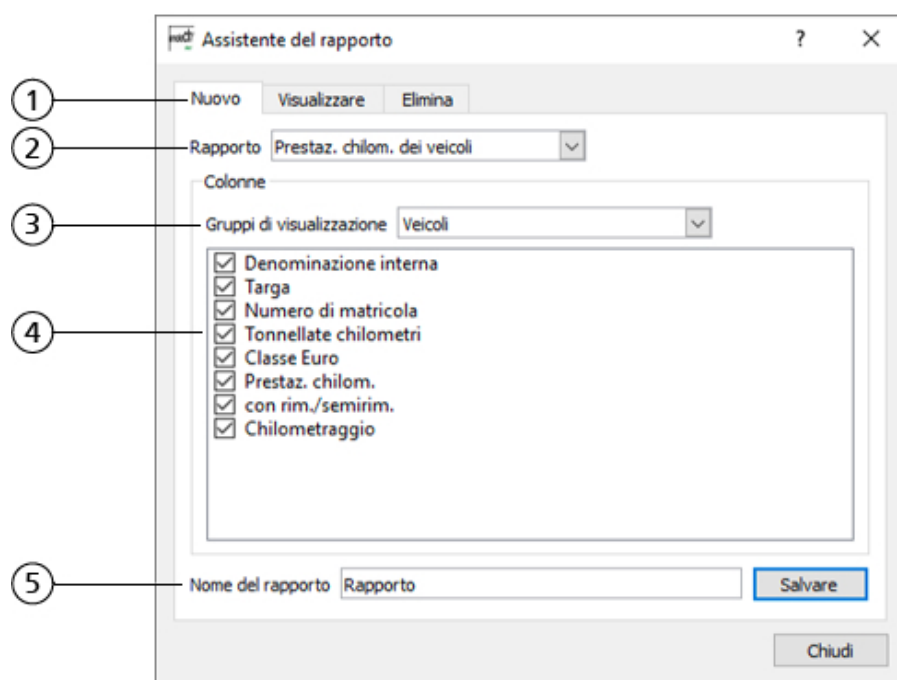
Assistente del rapporto ? ×

1 Nuovo Visualizzare Elimina

2 Rapporto Prestaz. chilom. dei veicoli

Colonne

3 Gruppi di visualizzazione Veicoli

4
☑ Denominazione interna
☑ Targa
☑ Numero di matricola
☑ Tonnellate chilometri
☑ Classe Euro
☑ Prestaz. chilom.
☑ con rim./semirim.
☑ Chilometraggio

5 Nome del rapporto Rapporto Salvare

Chiudi